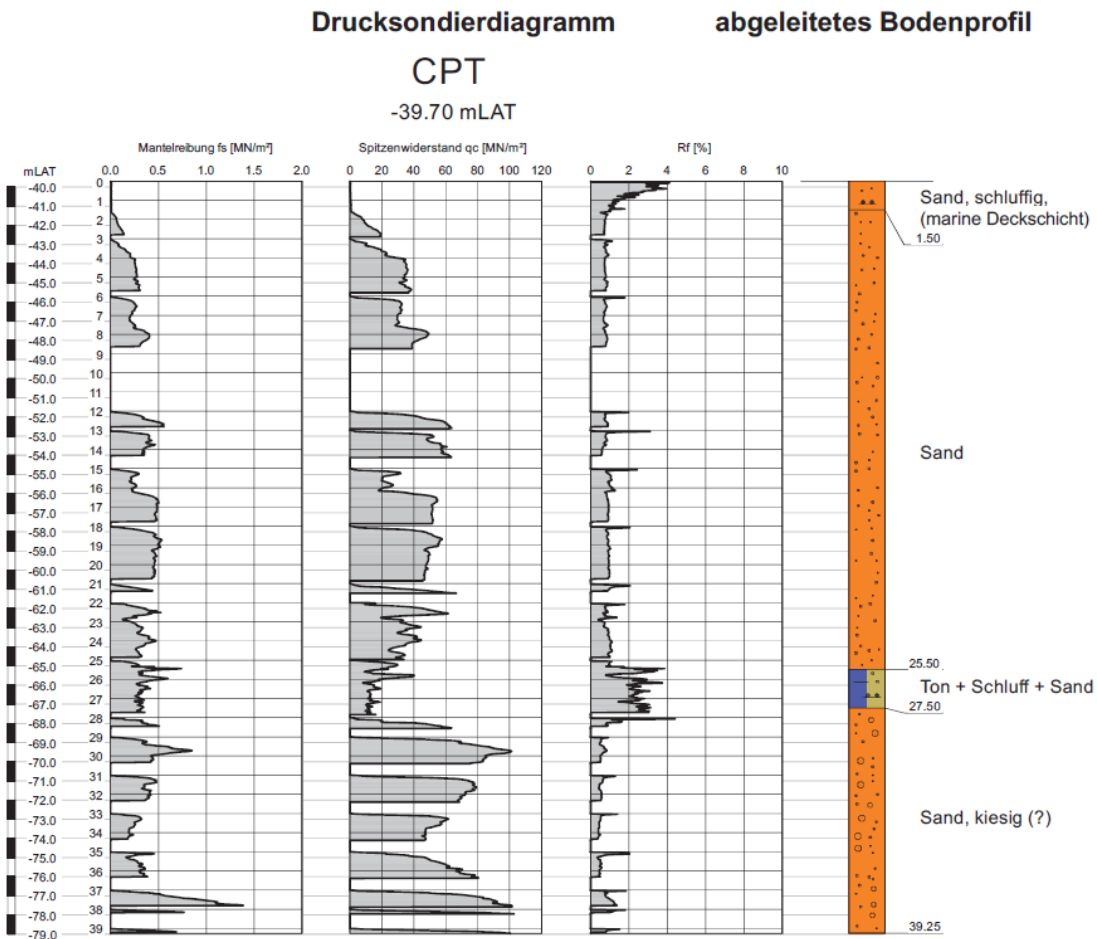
Drucksondierdiagramm

CPT

-39.70 mLAT

abgeleitetes Bodenprofil

mLAT

Mantelreibung fs [MN/m²]
0.0 0.5 1.0 1.5 2.0

Spitzenwiderstand qc [MN/m²]
0 20 40 60 80 100 120

Rf [%]
0 2 4 6 8 10

-40.0
-41.0
-42.0
-43.0
-44.0
-45.0
-46.0
-47.0
-48.0
-49.0
-50.0
-51.0
-52.0
-53.0
-54.0
-55.0
-56.0
-57.0
-58.0
-59.0
-60.0
-61.0
-62.0
-63.0
-64.0
-65.0
-66.0
-67.0
-68.0
-69.0
-70.0
-71.0
-72.0
-73.0
-74.0
-75.0
-76.0
-77.0
-78.0
-79.0

0
1
2
3
4
5
6
7
8
9
10
11
12
13
14
15
16
17
18
19
20
21
22
23
24
25
26
27
28
29
30
31
32
33
34
35
36
37
38
39

Sand, schluffig, (marine Deckschicht)

1.50

Sand

25.50

Ton + Schluff + Sand

27.50

Sand, kiesig (?)

39.25